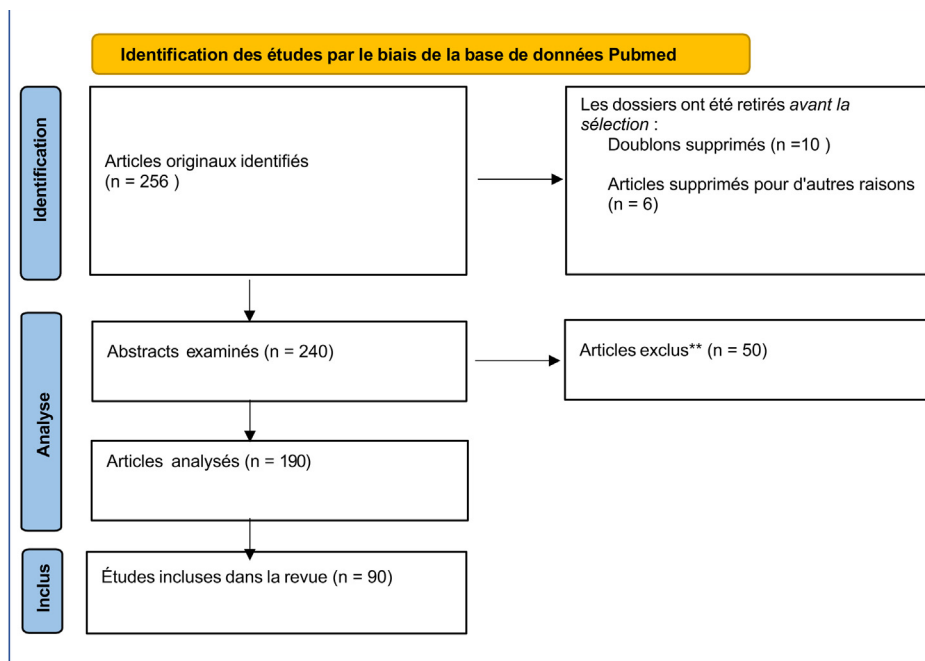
Identification des études par le biais de la base de données Pubmed

Identification

Articles originaux identifiés (n = 256 )

Les dossiers ont été retirés avant la sélection :
Doublons supprimés (n =10 )
Articles supprimés pour d'autres raisons (n = 6)

Analyse

Abstracts examinés (n = 240)

Articles exclus** (n = 50)

Articles analysés (n = 190)

Inclus

Études incluses dans la revue (n = 90)